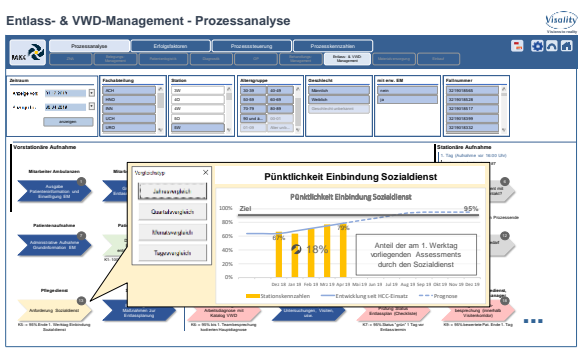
Entlass- & VWD-Management - Prozessanalyse

Visality

MKC

Prozessanalyse | Erfolgsfaktoren | Prozesssteuerung | Prozesskennzahlen

Zeitraum
Anfang von 11.01.2019
bis 31.01.2019
anzeigen

Fachabteilung
ACH
HNO
INN
NCH
UCH
UNO

Station
3W
5O
5W
6W
9O
9W

Altersgruppe
00-09 | 60-69
10-19 | 70-79
20-29 | 80-89
30-39 | 90 und älter
40-49
50-59

Geschlecht
Männlich
Weiblich

mit ewa. EM
nein
ja

Fallnummer
3215619585
3215619536
3215619585
3215619574
3215619499
3215619532

Vorstationäre Aufnahme

Stationäre Aufnahme

Mitarbeiter Ambulanzen

Ausgabe Patienteninformation und Einwilligung EM

Patientenaufnahme

Administrative Aufnahme Grundinformation EM

Pflegedienst

Anforderung Sozialdienst

Vergleichstyp
Jahresvergleich
Quartalsvergleich
Monatsvergleich
Tagesvergleich

Pünktlichkeit Einbindung Sozialdienst

Pünktlichkeit Einbindung Sozialdienst

Ziel
95%
67%
18%
79%

Anteil der am 1. Werktag vorliegenden Assessments durch den Sozialdienst

Stationskennzahlen | Entwicklung seit HCC-Einsatz | Prognose

Maßnahmen zur Entlassplanung

Arbeitsdiagnose mit Katalog VWD

Umrechnungen, Visiten, etc.

Entlassdiagnose (Checkliste)

besprechung

...